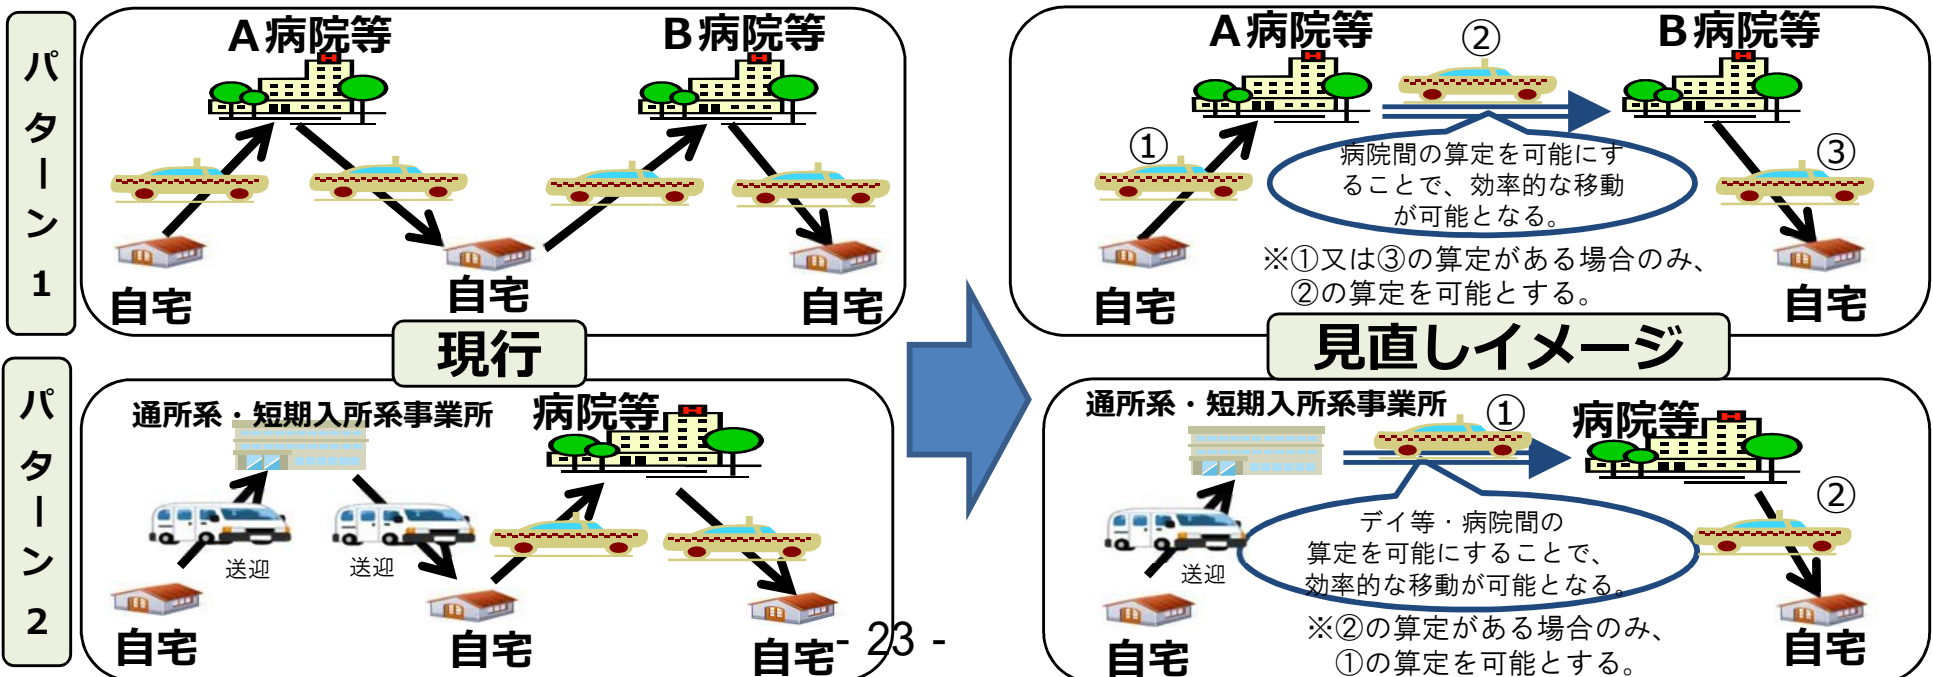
パターン1

A病院等

B病院等

自宅

自宅

自宅

現行

パターン2

通所系・短期入所系事業所

病院等

送迎

送迎

自宅

自宅

自宅

- 23 -

A病院等

②

B病院等

①

③

病院間の算定を可能にすることで、効率的な移動が可能となる。

※①又は③の算定がある場合のみ、②の算定を可能とする。

自宅

自宅

見直しイメージ

通所系・短期入所系事業所

①

病院等

②

デイ等・病院間の算定を可能にすることで、効率的な移動が可能となる。

送迎

※②の算定がある場合のみ、①の算定を可能とする。

自宅

自宅